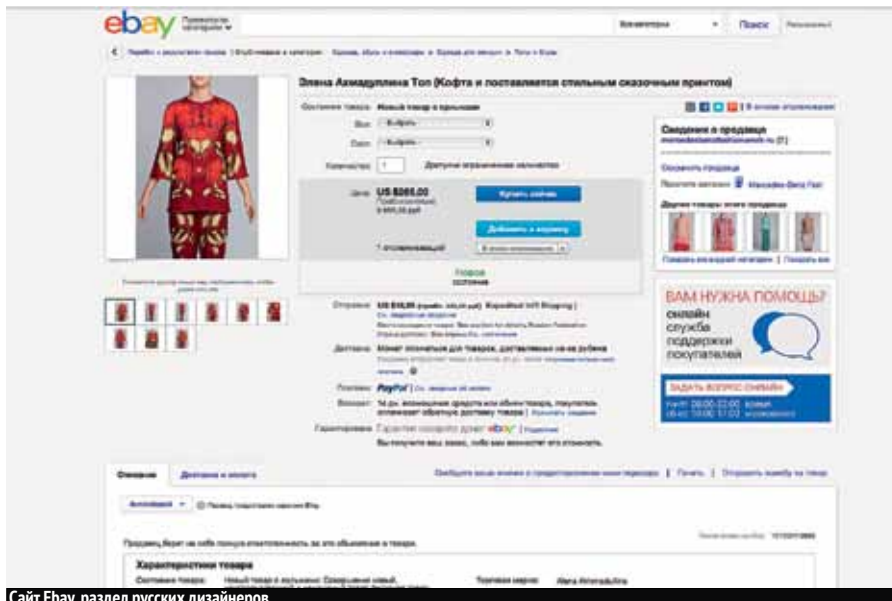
ebay Просмотреть категории

Поиск

Элена Ахмадуллина Топ (Кофта и поставляется стильным сказочным принтом)

Состояние товара: Новый товар в упаковке

Количество: 1

Цена: US $265.00

Купить сейчас

Добавить в корзину

Новое

Сведения о продавце

Доставка

Платежи: PayPal

Возврат

Гарантировано

ВАМ НУЖНА ПОМОЩЬ?

онлайн служба поддержки покупателей

ЗАДАТЬ ВОПРОС ОНЛАЙН

Описание

Доставка и оплата

Характеристики товара

Состояние товара:

Alena Akhmadullina

Сайт Ebay, раздел русских дизайнеров